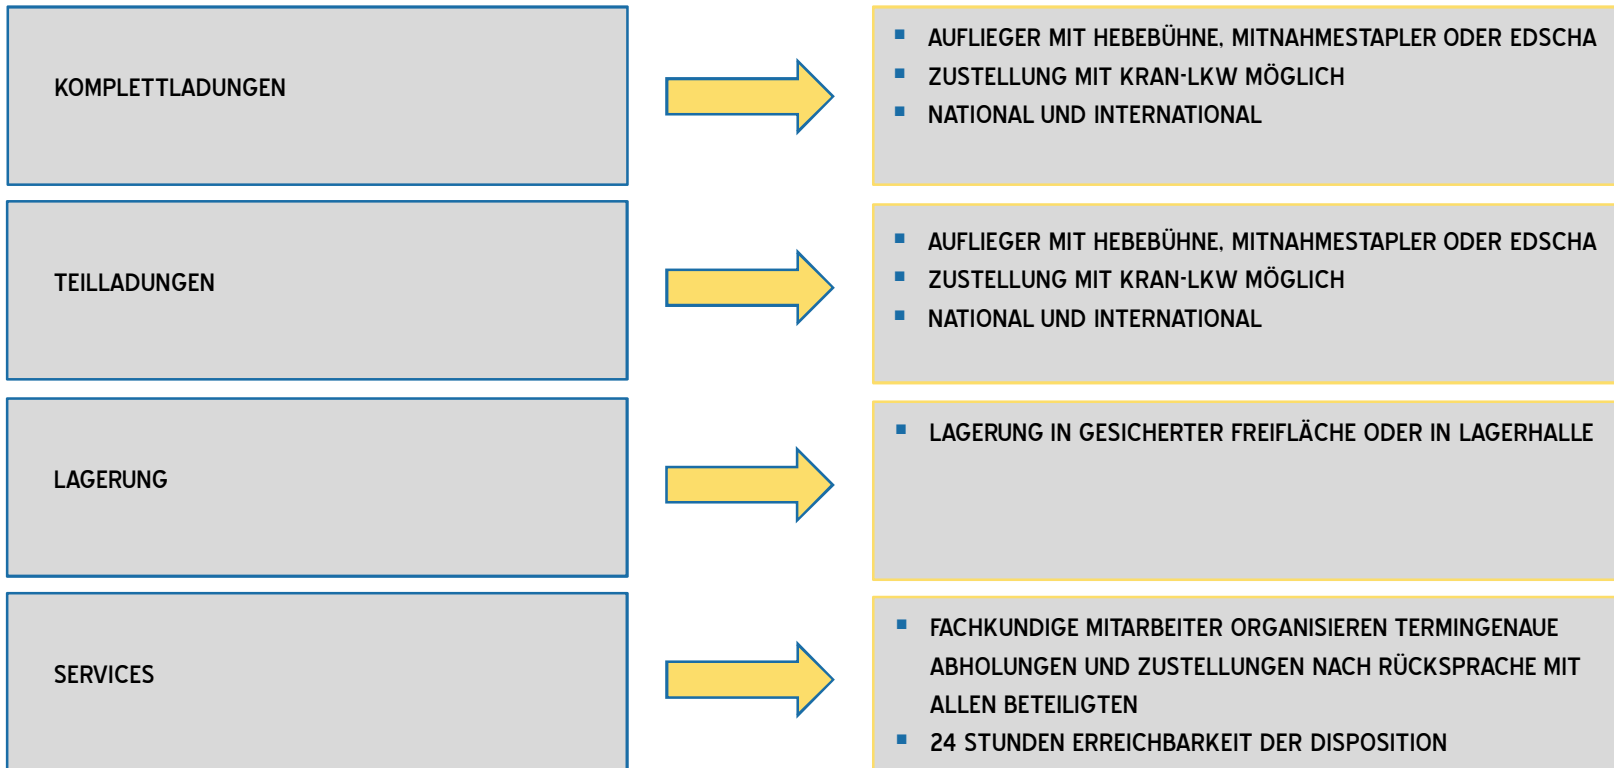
KOMPLETTLADUNGEN

- AUFLIEGER MIT HEBEBÜHNE, MITNAHMESTAPLER ODER EDSCHA
- ZUSTELLUNG MIT KRAN-LKW MÖGLICH
- NATIONAL UND INTERNATIONAL

TEILLADUNGEN

- AUFLIEGER MIT HEBEBÜHNE, MITNAHMESTAPLER ODER EDSCHA
- ZUSTELLUNG MIT KRAN-LKW MÖGLICH
- NATIONAL UND INTERNATIONAL

LAGERUNG

- LAGERUNG IN GESICHERTER FREIFLÄCHE ODER IN LAGERHALLE

SERVICES

- FACHKUNDIGE MITARBEITER ORGANISIEREN TERMINGENAUE ABHOLUNGEN UND ZUSTELLUNGEN NACH RÜCKSPRACHE MIT ALLEN BETEILIGTEN
- 24 STUNDEN ERREICHBARKEIT DER DISPOSITION